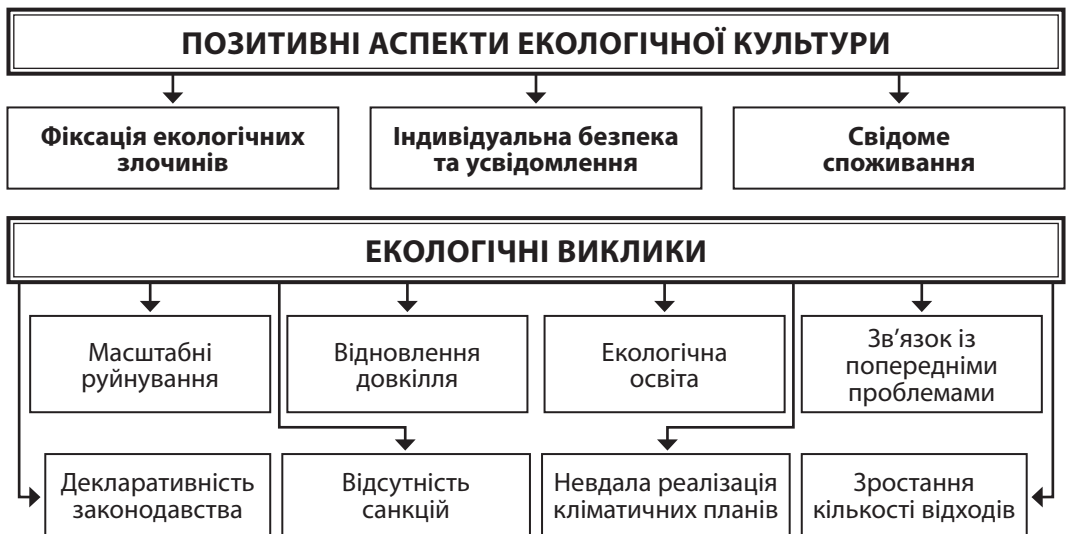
ПОЗИТИВНІ АСПЕКТИ ЕКОЛОГІЧНОЇ КУЛЬТУРИ

Фіксація екологічних злочинів

Індивідуальна безпека та усвідомлення

Свідоме споживання

ЕКОЛОГІЧНІ ВИКЛИКИ

Масштабні руйнування

Відновлення довкілля

Екологічна освіта

Зв'язок із попередніми проблемами

Декларативність законодавства

Відсутність санкцій

Невдала реалізація кліматичних планів

Зростання кількості відходів